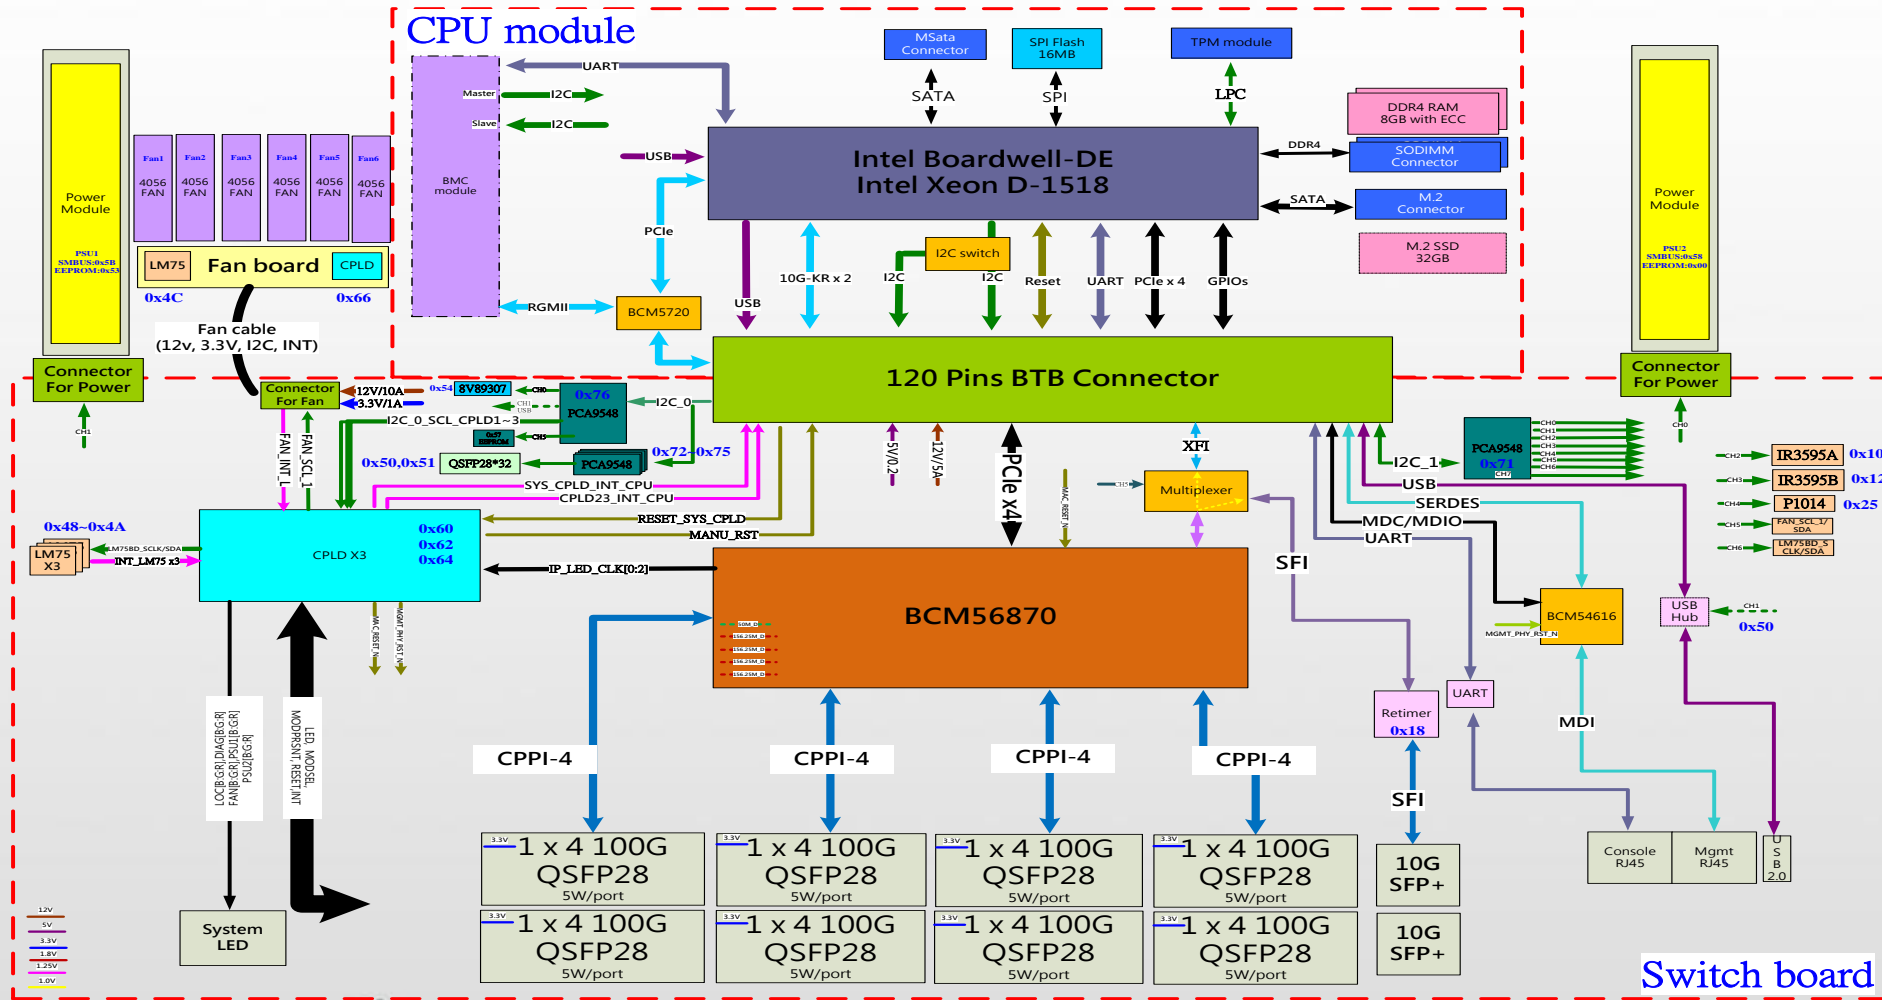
CPU module

MSata Connector
SPI Flash 16MB
TPM module
SATA
SPI
LPC
UART
Master
I2C
Slave
I2C
DDR4 RAM 8GB with ECC
USB
Intel Boardwell-DE
Intel Xeon D-1518
DDR4
SODIMM Connector
SATA
M.2 Connector
BMC module
PCIe
M.2 SSD 32GB
I2C switch
10G-KR x 2
I2C
I2C
Reset
UART
PCIe x 4
GPIOs
USB
RGMII
BCM5720

Power Module
PSU1 SMBUS:0x5B EEPROM:0x53

Fan1 4056 FAN
Fan2 4056 FAN
Fan3 4056 FAN
Fan4 4056 FAN
Fan5 4056 FAN
Fan6 4056 FAN
LM75
Fan board
CPLD
0x4C
0x66
Fan cable
(12v, 3.3V, I2C, INT)

Power Module
PSU2 SMBUS:0x58 EEPROM:0x00

Connector For Power
Connector For Power

120 Pins BTB Connector

Connector For Fan
12V/10A
3.3V/1A
0x54
8V89307
CH0
CH1 USB
0x76
PCA9548
I2C_0
I2C_0_SCL_CPLD1~3
0x57 EEPROM
CH5
0x50,0x51
QSFP28*32
PCA9548
0x72~0x75
SYS_CPLD_INT_CPU
CPLD23_INT_CPU
RESET_SYS_CPLD
MANU_RST
FAN_INT_L
FAN_SCL_1
5V/0.2
12V/5A
PCIe x4
XFI
MAC_RESET
Multiplexer
CH5

PCA9548
0x71
CH0 CH1 CH2 CH3 CH4 CH5 CH6 CH7
I2C_1
USB
SERDES
MDC/MDIO
UART
CH2 IR3595A 0x10
CH3 IR3595B 0x12
CH4 P1014 0x25
CH5 FAN_SCL_1/SDA
CH6 LM75BD_S CLK/SDA

0x48~0x4A
LM75 X3
LM75BD_SCLK/SDA
INT_LM75 x3
CPLD X3
0x60
0x62
0x64
IP_LED_CLK[0:2]
MAC_RESET_N
MGMT_PHY_RST_N

BCM56870
SFI
BCM54616
MGMT_PHY_RST_N
USB Hub
CH1
0x50

LOC[B:G:R],DIAG[B:G:R] FAN[B:G:R],PSU1[B:G:R] PSU2[B:G:R]
LED_MODSEL MODPRSNT,RESET,INT

CPPI-4
CPPI-4
CPPI-4
CPPI-4
Retimer 0x18
UART
MDI
SFI

3.3V 1 x 4 100G QSFP28 5W/port
3.3V 1 x 4 100G QSFP28 5W/port
3.3V 1 x 4 100G QSFP28 5W/port
3.3V 1 x 4 100G QSFP28 5W/port
3.3V 1 x 4 100G QSFP28 5W/port
3.3V 1 x 4 100G QSFP28 5W/port
3.3V 1 x 4 100G QSFP28 5W/port
3.3V 1 x 4 100G QSFP28 5W/port
10G SFP+
10G SFP+
Console RJ45
Mgmt RJ45
USB 2.0

System LED
12V
5V
3.3V
1.8V
1.25V
1.0V

Switch board